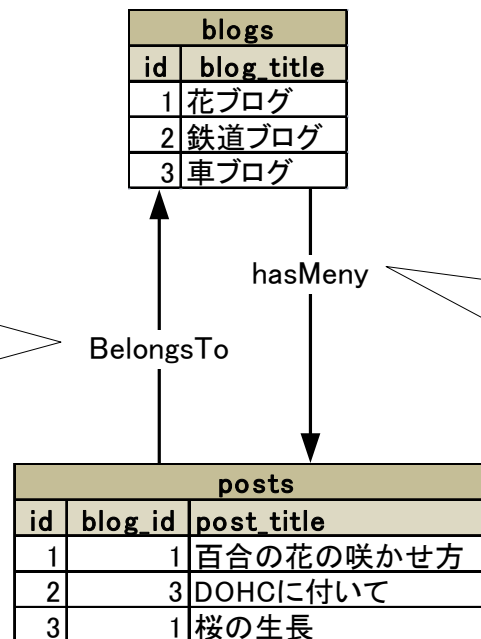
blogs

| id | blog_title |
|---|---|
| 1 | 花ブログ |
| 2 | 鉄道ブログ |
| 3 | 車ブログ |

hasMeny

BelongsTo

posts

| id | blog_id | post_title |
|---|---|---|
| 1 | 1 | 百合の花の咲かせ方 |
| 2 | 3 | DOHCに付いて |
| 3 | 1 | 桜の生長 |